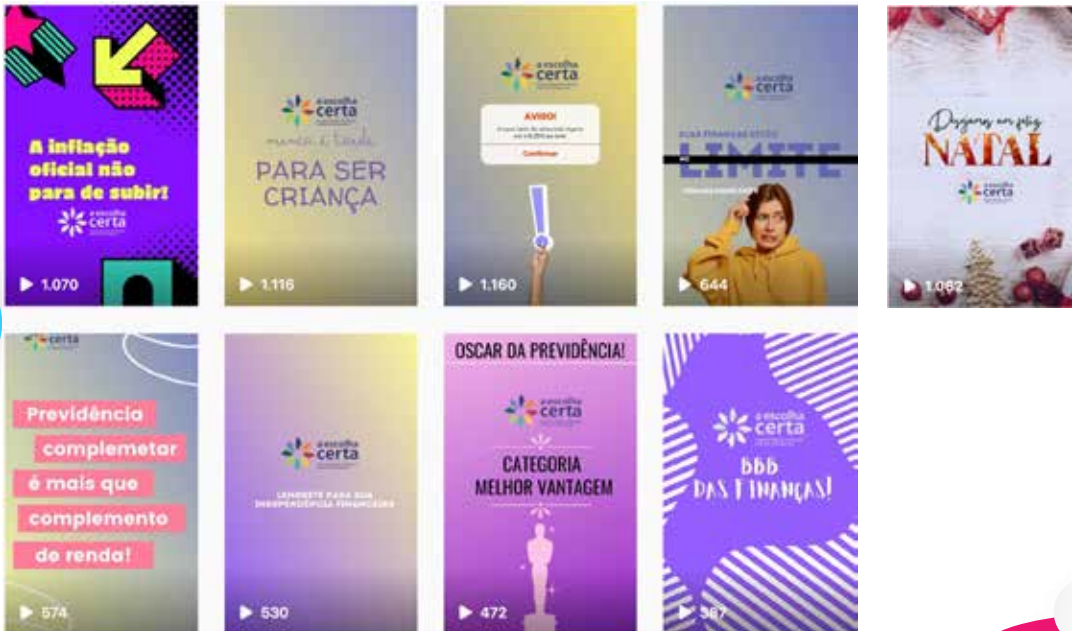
A inflação oficial não para de subir!

a escolha certa

1.070

a escolha certa

manual de renda

PARA SER CRIANÇA

1.116

a escolha certa

AVISO!

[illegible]

Confirmar

1.160

a escolha certa

SUAS FINANÇAS ESTÃO NO

LIMITE

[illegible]

644

Desejamos um feliz

NATAL

a escolha certa

1.062

a escolha certa

Previdência complemetar é mais que complemento de renda!

574

a escolha certa

LEMBRETE PARA SUA INDEPENDÊNCIA FINANCEIRA

530

OSCAR DA PREVIDÊNCIA!

a escolha certa

CATEGORIA MELHOR VANTAGEM

472

a escolha certa

BBB DAS FINANÇAS!

367